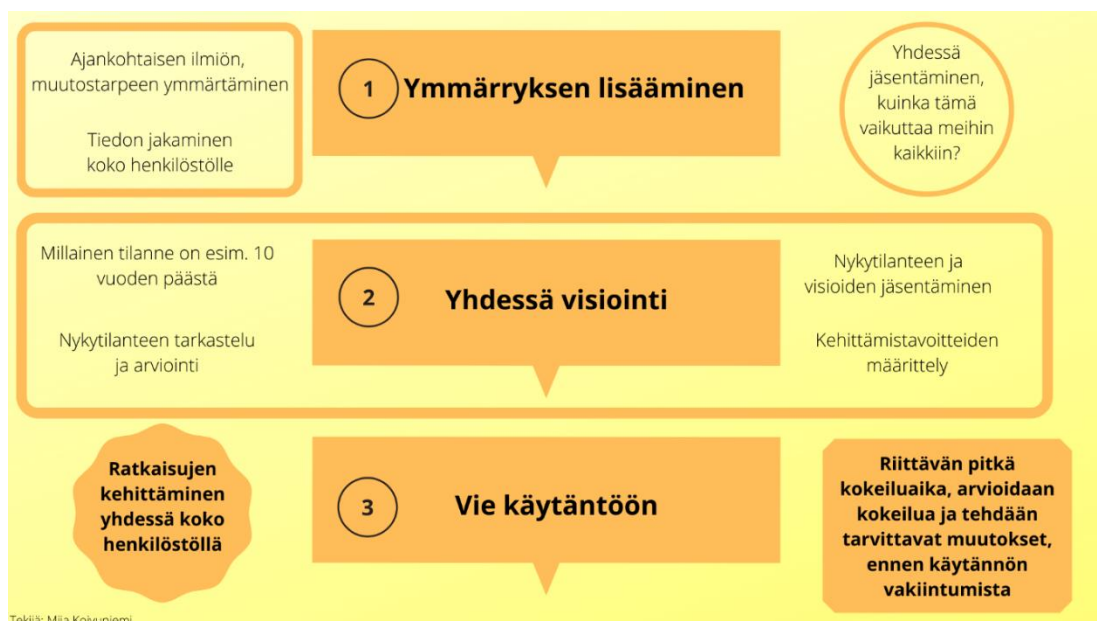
Ajankohtaisen ilmiön, muutostarpeen ymmärtäminen

Tiedon jakaminen koko henkilöstölle

1 Ymmärryksen lisääminen

Yhdessä jäsentäminen, kuinka tämä vaikuttaa meihin kaikkiin?

Millainen tilanne on esim. 10 vuoden päästä

Nykytilanteen tarkastelu ja arviointi

2 Yhdessä visiointi

Nykytilanteen ja visioiden jäsentäminen

Kehittämistavoitteiden määrittely

Ratkaisujen kehittäminen yhdessä koko henkilöstöllä

3 Vie käytäntöön

Riittävän pitkä kokeiluaika, arvioidaan kokeilua ja tehdään tarvittavat muutokset, ennen käytännön vakiintumista

Tekijä: Mija Koivuniemi